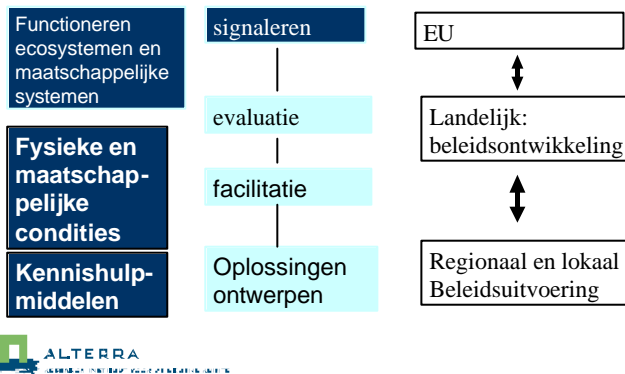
Functioneren ecosystemen en maatschappelijke systemen

Fysieke en maatschappelijke condities

Kennishulpmiddelen

signaleren

evaluatie

facilitatie

Oplossingen ontwerpen

EU

Landelijk: beleidsontwikkeling

Regionaal en lokaal Beleidsuitvoering

ALTERRA

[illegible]